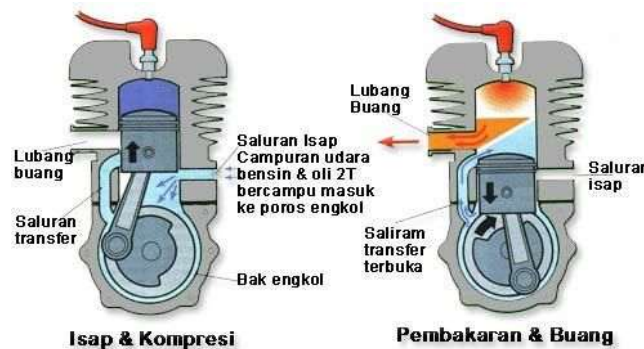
Lubang buang

Saluran transfer

Saluran Isap Campuran udara bensin & oli 2T bercampu masuk ke poros engkol

Bak engkol

Isap & Kompresi

Lubang Buang

Saluran isap

Saliram transfer terbuka

Pembakaran & Buang